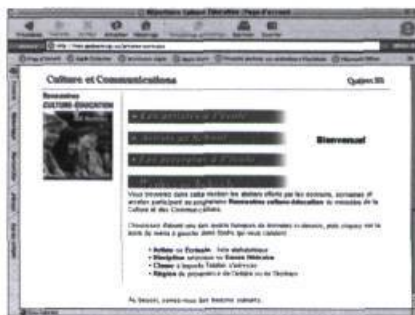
Culture et Communications

Québec

Rencontres CULTURE-ÉDUCATION

Bienvenue!

Vous trouverez dans cette section les ateliers offerts par les écrivains, conteurs et artistes participant au programme Rencontres culture-éducation du ministère de la Culture et des Communications.

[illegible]

Artiste ou Écrivain : liste alphabétique
Discipline artistique ou Genre littéraire
Clientèle à laquelle l'atelier s'adresse
Région du programme et de l'artiste ou de l'écrivain

Au besoin, consultez nos trucs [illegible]